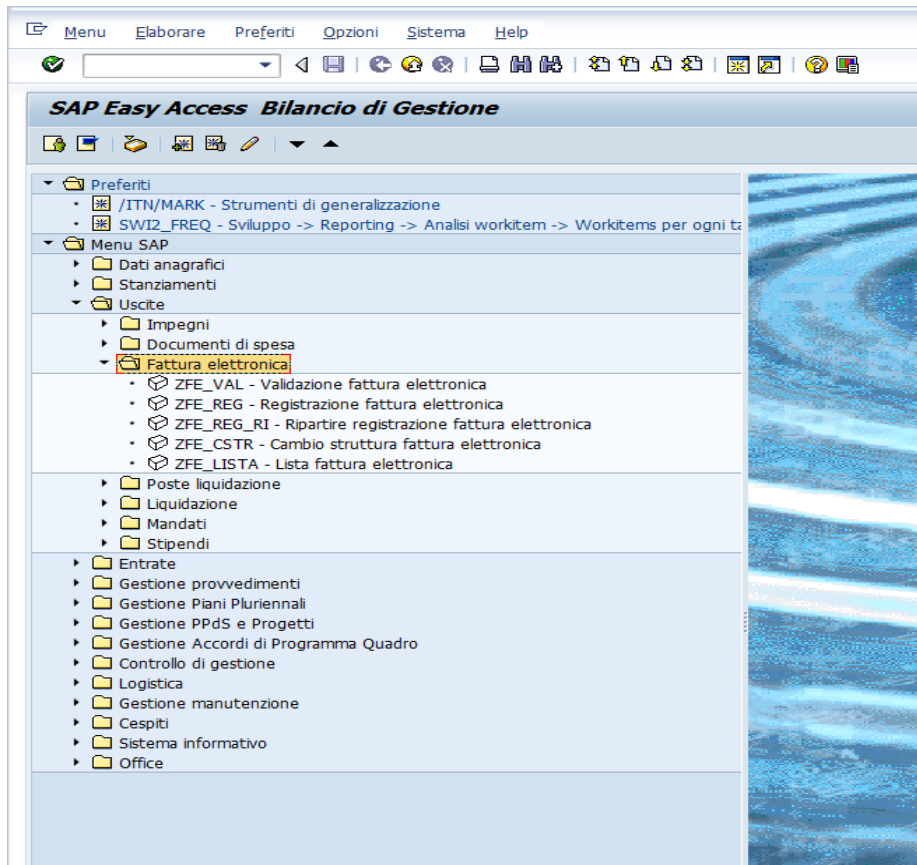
Menu Elaborare Preferiti Opzioni Sistema Help

SAP Easy Access Bilancio di Gestione

Preferiti
/ITN/MARK - Strumenti di generalizzazione
SWI2_FREQ - Sviluppo -> Reporting -> Analisi workitem -> Workitems per ogni ta
Menu SAP
Dati anagrafici
Stanziamenti
Uscite
Impegni
Documenti di spesa
Fattura elettronica
ZFE_VAL - Validazione fattura elettronica
ZFE_REG - Registrazione fattura elettronica
ZFE_REG_RI - Ripartire registrazione fattura elettronica
ZFE_CSTR - Cambio struttura fattura elettronica
ZFE_LISTA - Lista fattura elettronica
Poste liquidazione
Liquidazione
Mandati
Stipendi
Entrate
Gestione provvedimenti
Gestione Piani Pluriennali
Gestione PPdS e Progetti
Gestione Accordi di Programma Quadro
Controllo di gestione
Logistica
Gestione manutenzione
Cespiti
Sistema informativo
Office